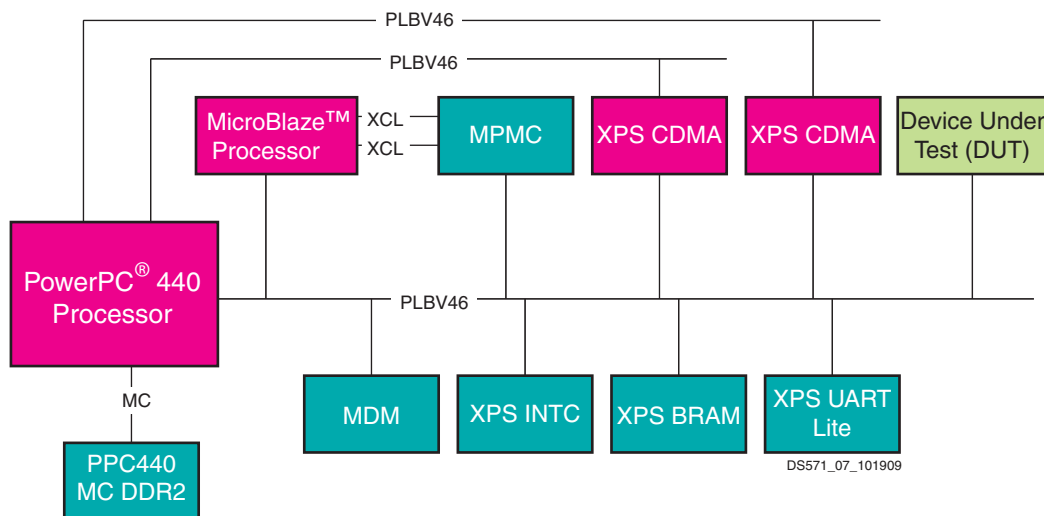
PLBV46

PLBV46

MicroBlaze™ Processor

XCL

XCL

MPMC

XPS CDMA

XPS CDMA

Device Under Test (DUT)

PowerPC® 440 Processor

PLBV46

MC

MDM

XPS INTC

XPS BRAM

XPS UART Lite

PPC440 MC DDR2

DS571_07_101909